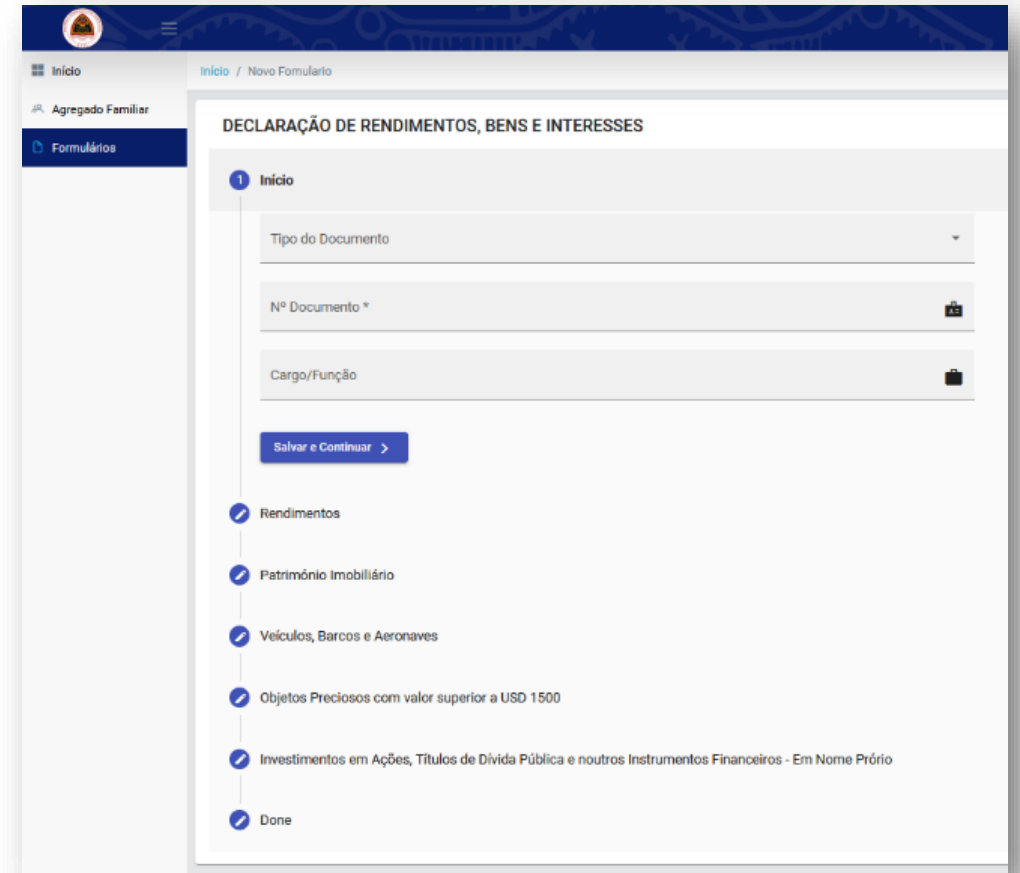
Início

Agregado Familiar

Formulários

Início / Novo Fomulario

DECLARAÇÃO DE RENDIMENTOS, BENS E INTERESSES

1 Início

Tipo do Documento

Nº Documento *

Cargo/Função

Salvar e Continuar >

Rendimentos

Património Imobiliário

Veículos, Barcos e Aeronaves

Objetos Preciosos com valor superior a USD 1500

Investimentos em Ações, Títulos de Dívida Pública e noutros Instrumentos Financeiros - Em Nome Prório

Done